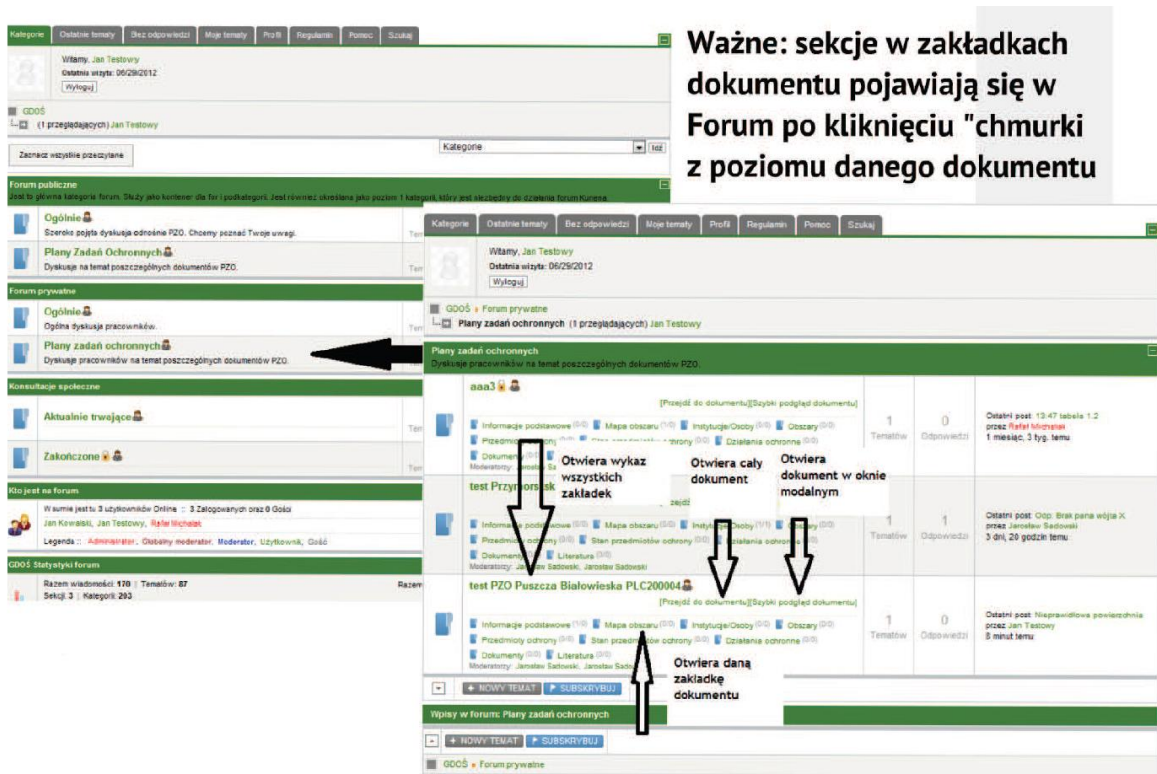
Ważne: sekcje w zakładkach dokumentu pojawiają się w Forum po kliknięciu "chmurki z poziomu danego dokumentu

Kategorie | Ostatnie tematy | Bez odpowiedzi | Moje tematy | Profil | Regulamin | Pomoc | Szukaj

Witamy, Jan Testowy
Ostatnia wizyta: 06/29/2012
Wyloguj

GDOŚ
(1 przeglądających) Jan Testowy

Zaznacz wszystkie przeczytane

Kategorie | Idź

Forum publiczne
Jest to główna kategoria forum. Służy jako kontener dla for i podkategorii. Jest również określana jako poziom 1 kategorii, który jest niezbędny do działania forum Kunena.

Ogólnie
Szeroko pojęta dyskusja odnośnie PZO. Chcemy poznać Twoje uwagi.

Plany Zadań Ochronnych
Dyskusje na temat poszczególnych dokumentów PZO.

Forum prywatne

Ogólnie
Ogólna dyskusja pracowników.

Plany zadań ochronnych
Dyskusje pracowników na temat poszczególnych dokumentów PZO.

Konsultacje społeczne

Aktualnie trwające

Zakończone

Kto jest na forum
W sumie jest tu 3 użytkowników Online :: 3 Zalogowanych oraz 0 Gości
Jan Kowalski, Jan Testowy, Rafał Michalak
Legenda :: Administrator, Globalny moderator, Moderator, Użytkownik, Gość

GDOŚ Statystyki forum
Razem wiadomości: 170 | Tematów: 87
Sekcji: 3 | Kategorii: 293

Kategorie | Ostatnie tematy | Bez odpowiedzi | Moje tematy | Profil | Regulamin | Pomoc | Szukaj

Witamy, Jan Testowy
Ostatnia wizyta: 06/29/2012
Wyloguj

GDOŚ » Forum prywatne
Plany zadań ochronnych (1 przeglądających) Jan Testowy

Plany zadań ochronnych
Dyskusje pracowników na temat poszczególnych dokumentów PZO.

aaa3
[Przejdź do dokumentu][Szybki podgląd dokumentu]
Informacje podstawowe (0/0) Mapa obszaru (1/0) Instytucje/Osoby (0/0) Obszary (0/0) Przedmioty ochrony (0/0) Stan przedmiotów ochrony (0/0) Działania ochronne (0/0) Dokumenty (1/1)
Moderatorzy: Jarosław Sadowski
1 Tematów | 0 Odpowiedzi
Ostatni post: 13:47 tabela 1.2 przez Rafał Michalak 1 miesiąc, 3 tyg. temu

test Przyrodnicz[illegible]
Informacje podstawowe (0/0) Mapa obszaru (0/0) Instytucje/Osoby (1/1) Obszary (0/0) Przedmioty ochrony (0/0) Stan przedmiotów ochrony (0/0) Działania ochronne (0/0) Dokumenty (0/0) Literatura (0/0)
Moderatorzy: Jarosław Sadowski, Jarosław Sadowski
1 Tematów | 1 Odpowiedzi
Ostatni post: Odp: Brak pana wójta X przez Jarosław Sadowski 3 dni, 20 godzin temu

test PZO Puszcza Białowieska PLC200004
[Przejdź do dokumentu][Szybki podgląd dokumentu]
Informacje podstawowe (1/0) Mapa obszaru (0/0) Instytucje/Osoby (0/0) Obszary (0/0) Przedmioty ochrony (0/0) Stan przedmiotów ochrony (0/0) Działania ochronne (0/0) Dokumenty (0/0) Literatura (0/0)
Moderatorzy: Jarosław Sadowski, Jarosław Sadowski
1 Tematów | 0 Odpowiedzi
Ostatni post: Nieprawidłowa powierzchnia przez Jan Testowy 8 minut temu

Otwiera wykaz wszystkich zakładek
Otwiera cały dokument
Otwiera dokument w oknie modalnym
Otwiera daną zakładkę dokumentu

+ NOWY TEMAT | SUBSKRYBUJ

Wpisy w forum: Plany zadań ochronnych

+ NOWY TEMAT | SUBSKRYBUJ

GDOŚ » Forum prywatne